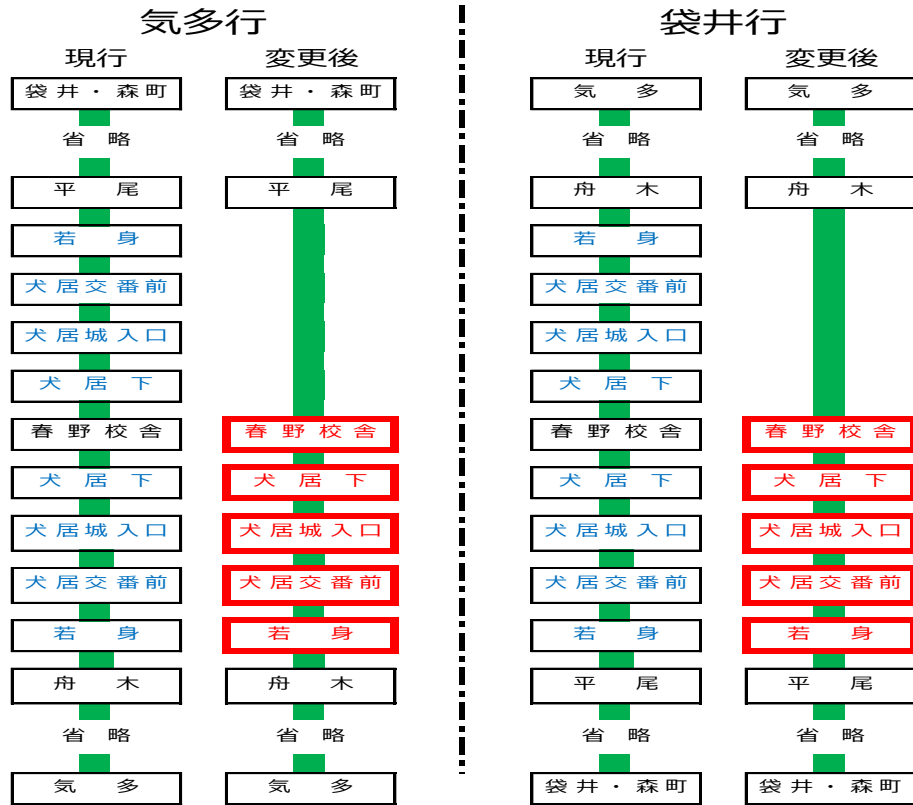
気多行

現行

袋井・森町
省略
平尾
若身
犬居交番前
犬居城入口
犬居下
春野校舎
犬居下
犬居城入口
犬居交番前
若身
舟木
省略
気多

変更後

袋井・森町
省略
平尾
春野校舎
犬居下
犬居城入口
犬居交番前
若身
舟木
省略
気多

袋井行

現行

気多
省略
舟木
若身
犬居交番前
犬居城入口
犬居下
春野校舎
犬居下
犬居城入口
犬居交番前
若身
平尾
省略
袋井・森町

変更後

気多
省略
舟木
春野校舎
犬居下
犬居城入口
犬居交番前
若身
平尾
省略
袋井・森町